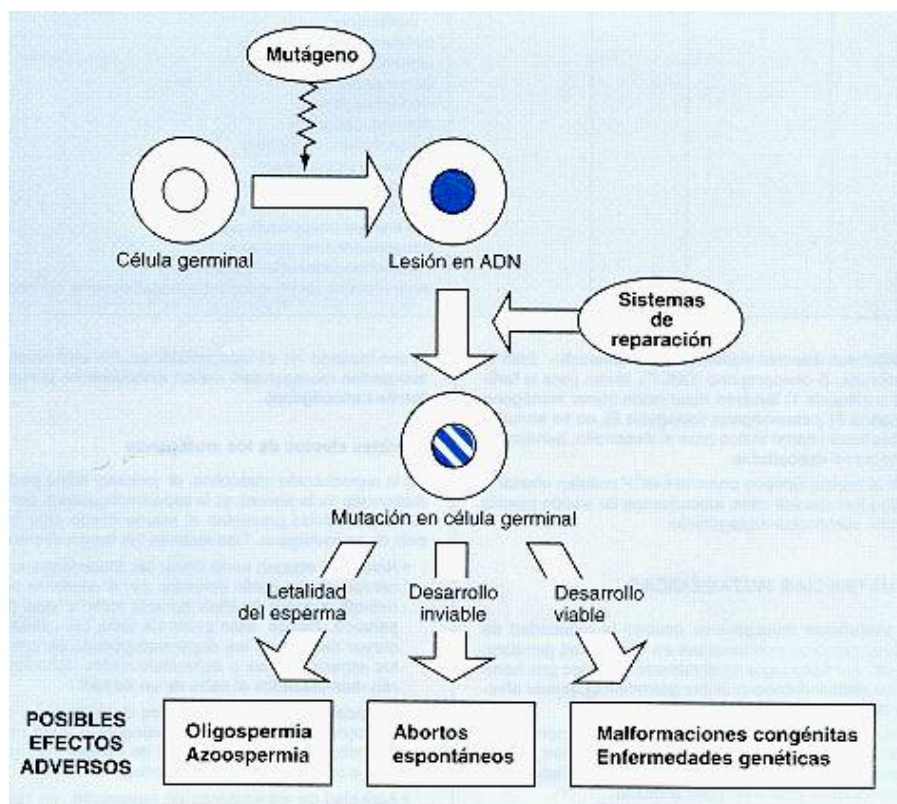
Mutágeno

Célula germinal

Lesión en ADN

Sistemas de reparación

Mutación en célula germinal

Letalidad del esperma

Desarrollo inviable

Desarrollo viable

POSIBLES EFECTOS ADVERSOS

Oligospermia Azoospermia

Abortos espontáneos

Malformaciones congénitas Enfermedades genéticas